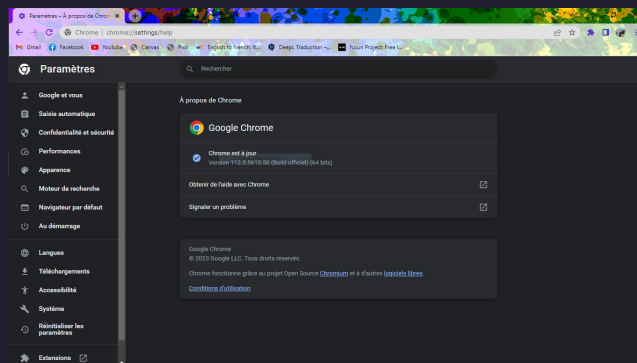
Paramètres – À propos de Chrom ×

Chrome | chrome://settings/help

Gmail  Facebook  Youtube  Canvas  Pixlr  English to French, It...  DeepL Traduction –...  Noun Project: Free I...

Paramètres

Rechercher

Google et vous
Saisie automatique
Confidentialité et sécurité
Performances
Apparence
Moteur de recherche
Navigateur par défaut
Au démarrage
Langues
Téléchargements
Accessibilité
Système
Réinitialiser les paramètres
Extensions

À propos de Chrome

Google Chrome

Chrome est à jour
Version 112.0.5615.50 (Build officiel) (64 bits)

Obtenir de l'aide avec Chrome

Signaler un problème

Google Chrome
© 2023 Google LLC. Tous droits réservés.

Chrome fonctionne grâce au projet Open Source Chromium et à d'autres logiciels libres.

Conditions d'utilisation